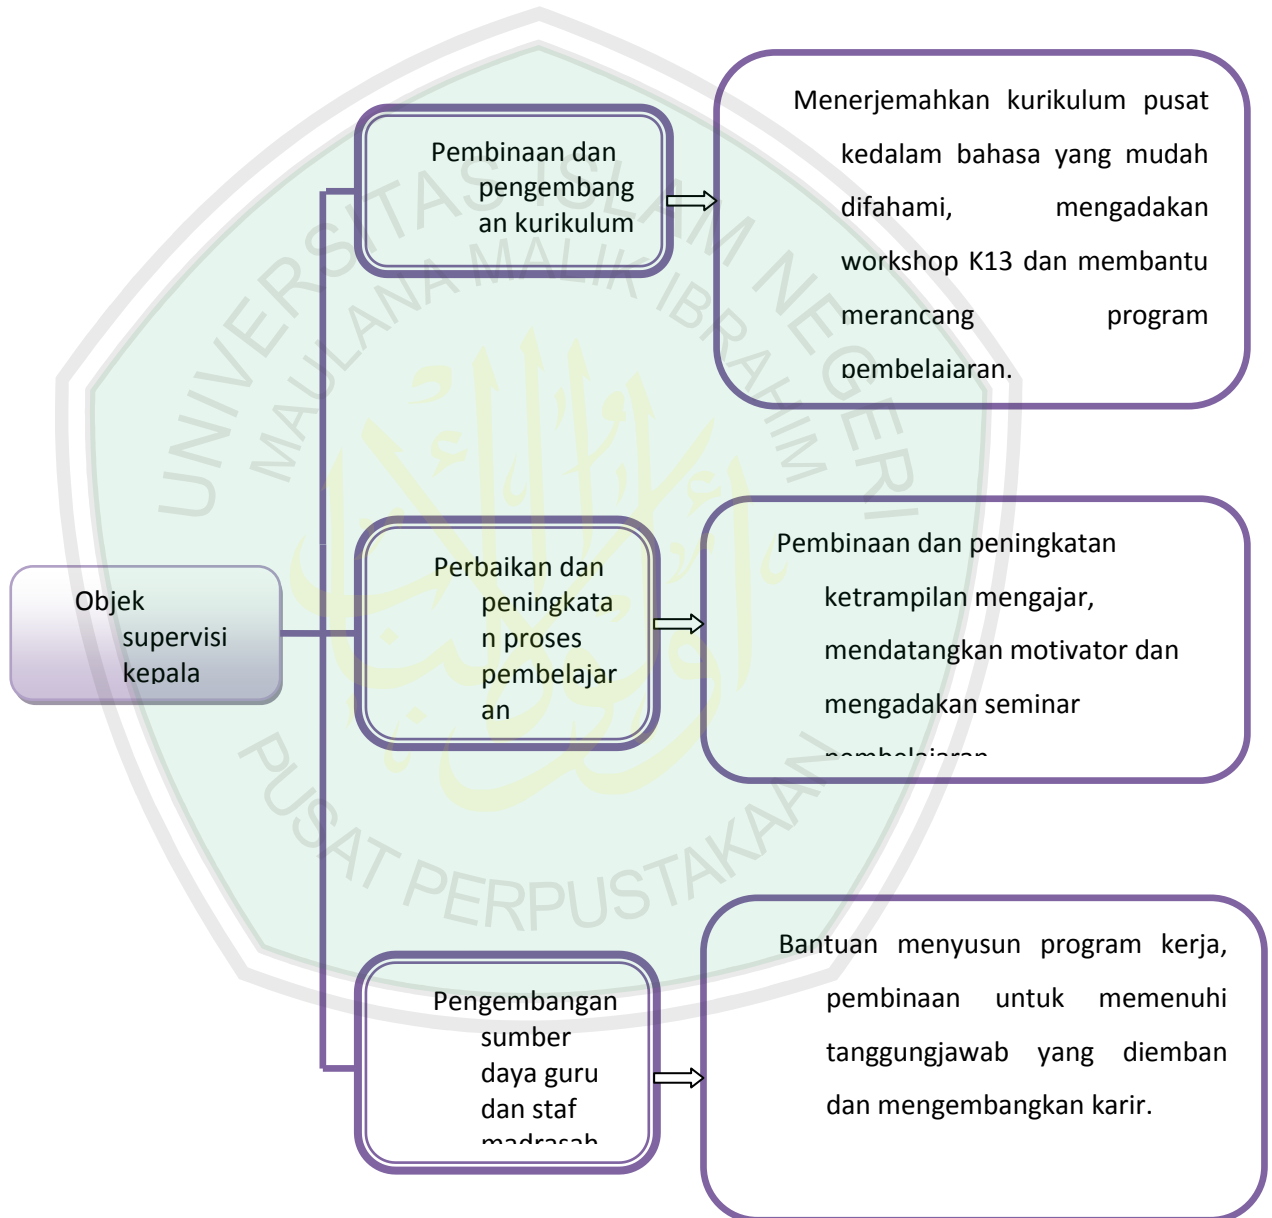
Objek supervisi kepala

Pembinaan dan pengembangan kurikulum

Menerjemahkan kurikulum pusat kedalam bahasa yang mudah difahami, mengadakan workshop K13 dan membantu merancang program pembelajaran.

Perbaikan dan peningkatan proses pembelajaran

Pembinaan dan peningkatan ketrampilan mengajar, mendatangkan motivator dan mengadakan seminar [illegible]

Pengembangan sumber daya guru dan staf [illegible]

Bantuan menyusun program kerja, pembinaan untuk memenuhi tanggungjawab yang diemban dan mengembangkan karir.

UNIVERSITAS ISLAM NEGERI MAULANA MALIK IBRAHIM PUSAT PERPUSTAKAAN